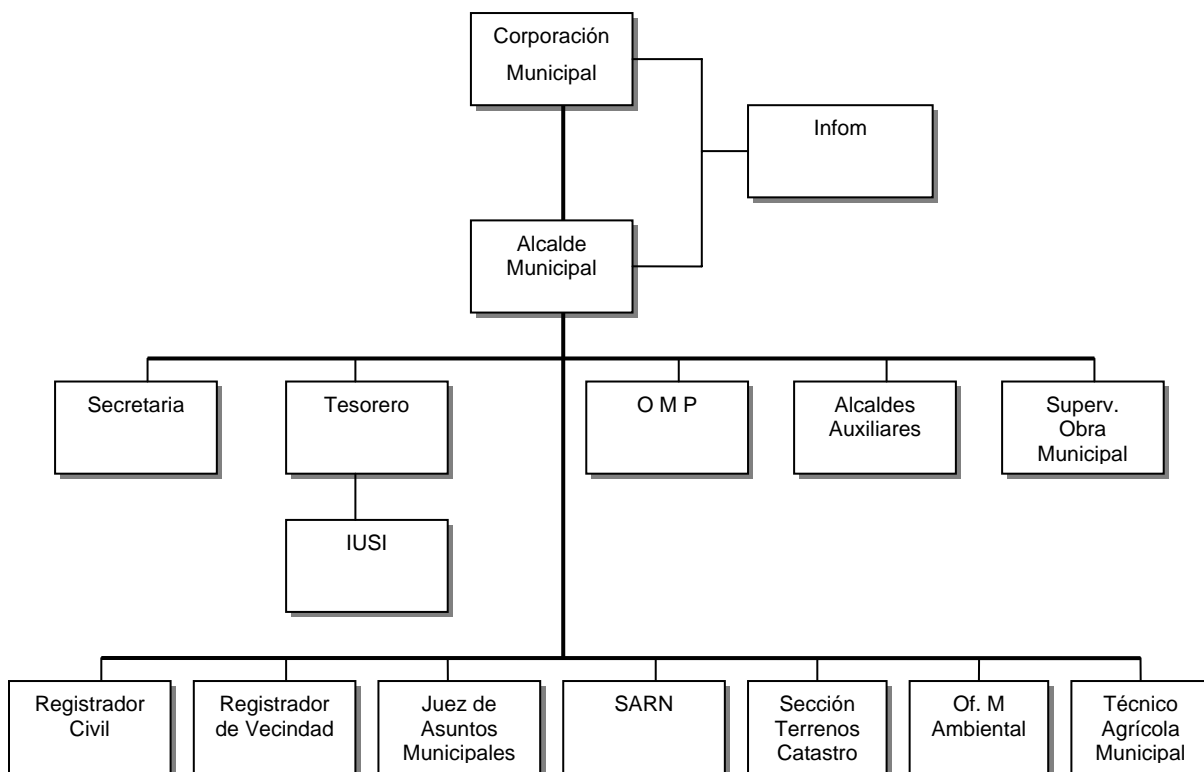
Corporación Municipal

Infom

Alcalde Municipal

Secretaria

Tesorero

IUSI

O M P

Alcaldes Auxiliares

Superv. Obra Municipal

Registrador Civil

Registrador de Vecindad

Juez de Asuntos Municipales

SARN

Sección Terrenos Catastro

Of. M Ambiental

Técnico Agrícola Municipal